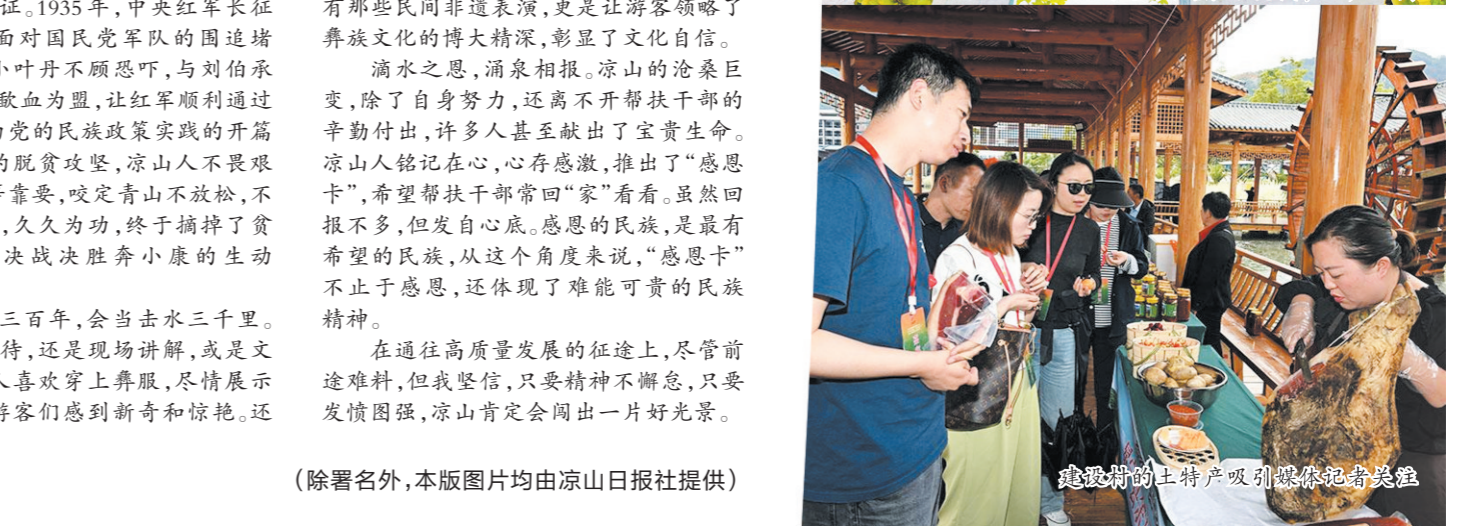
征。1935年，中央红军长征面对国民党军队的围追堵小叶丹不顾恐吓，与刘伯承歃血为盟，让红军顺利通过的党的民族政策实践的开篇的脱贫攻坚，凉山人不畏艰靠要，咬定青山不放松，不，久久为功，终于摘掉了贫决战决胜奔小康的生动

三百年，会当击水三千里。待，还是现场讲解，或是文人喜欢穿上彝服，尽情展示游客们感到新奇和惊艳。还

有那些民间非遗表演，更是让游客领略了彝族文化的博大精深，彰显了文化自信。

滴水之恩，涌泉相报。凉山的沧桑巨变，除了自身努力，还离不开帮扶干部的辛勤付出，许多人甚至献出了宝贵生命。凉山人铭记在心，心存感激，推出了"感恩卡"，希望帮扶干部常回"家"看看。虽然回报不多，但发自心底。感恩的民族，是最有希望的民族，从这个角度来说，"感恩卡"不止于感恩，还体现了难能可贵的民族精神。

在通往高质量发展的征途上，尽管前途难料，但我坚信，只要精神不懈怠，只要发愤图强，凉山肯定会闯出一片好光景。

（除署名外，本版图片均由凉山日报社提供）

建设村的土特产吸引媒体记者关注